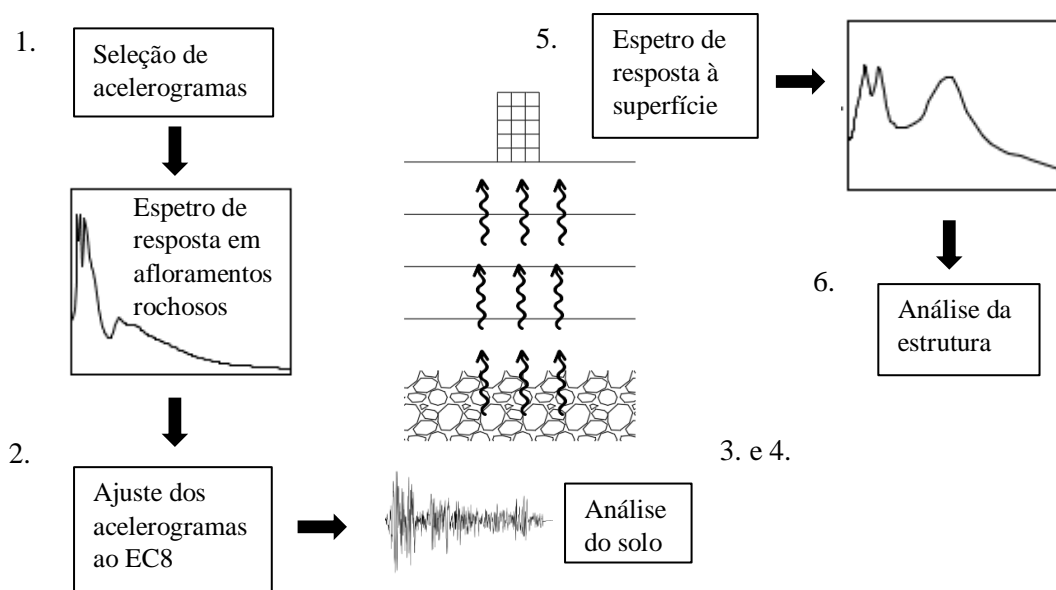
1.

Seleção de acelerogramas

Espetro de resposta em afloramentos rochosos

2.

Ajuste dos acelerogramas ao EC8

Análise do solo

3. e 4.

5.

Espetro de resposta à superfície

6.

Análise da estrutura